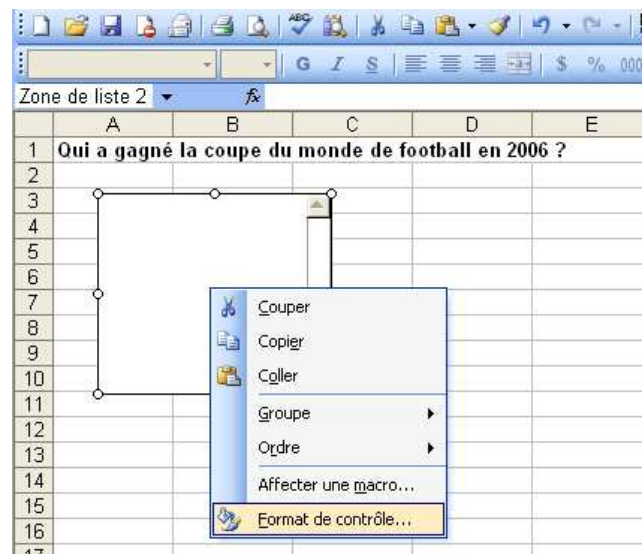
G I S $ % 000

Zone de liste 2 fx

| | A | B | C | D | E |
|---|---|---|---|---|---|
| 1 | Qui a gagné la coupe du monde de football en 2006 ? | | | | |
| 2 | | | | | |
| 3 | | | | | |
| 4 | | | | | |
| 5 | | | | | |
| 6 | | | | | |
| 7 | | | | | |
| 8 | | | | | |
| 9 | | | | | |
| 10 | | | | | |
| 11 | | | | | |
| 12 | | | | | |
| 13 | | | | | |
| 14 | | | | | |
| 15 | | | | | |
| 16 | | | | | |

Couper
Copier
Coller
Groupe
Ordre
Affecter une macro...
Format de contrôle...